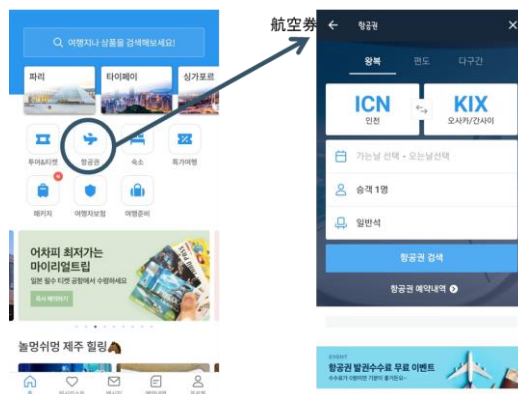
여행지나 상품을 검색해보세요!

파리

타이페이

싱가포르

투어&티켓

항공권

숙소

특가여행

패키지

여행자보험

여행준비

어차피 최저가는 마이리얼트립

일본 필수 티켓 공항에서 수령하세요

즉시 예약하기

놀멍쉬멍 제주 힐링

航空券

항공권

왕복

편도

다구간

ICN

인천

KIX

오사카/간사이

가는날 선택 - 오는날 선택

승객 1명

일반석

항공권 검색

항공권 예약내역

EVENT

항공권 발권수수료 무료 이벤트

수수료가 이렇게만 기분이 좋아요